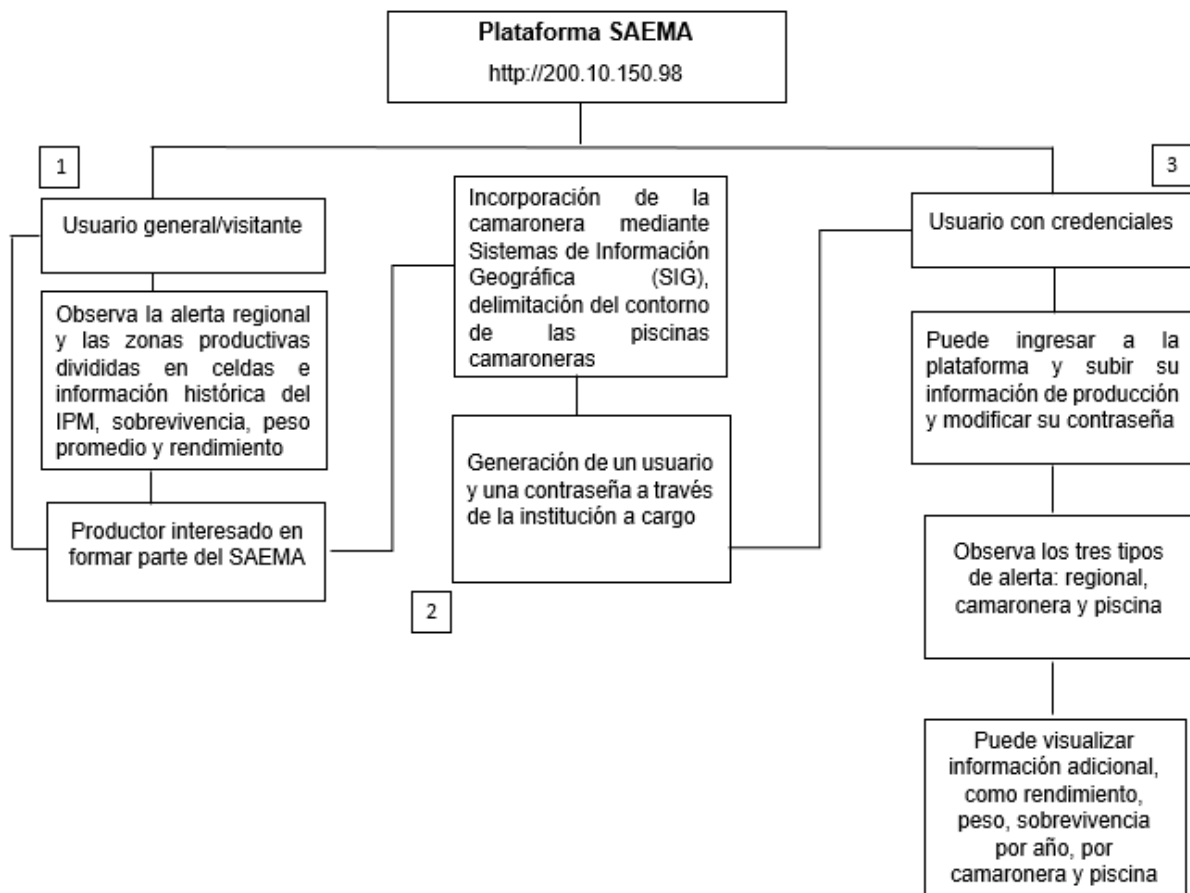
Plataforma SAEMA
http://200.10.150.98

1

Usuario general/visitante

Observa la alerta regional y las zonas productivas divididas en celdas e información histórica del IPM, sobrevivencia, peso promedio y rendimiento

Productor interesado en formar parte del SAEMA

Incorporación de la camaronera mediante Sistemas de Información Geográfica (SIG), delimitación del contorno de las piscinas camaroneras

Generación de un usuario y una contraseña a través de la institución a cargo

2

3

Usuario con credenciales

Puede ingresar a la plataforma y subir su información de producción y modificar su contraseña

Observa los tres tipos de alerta: regional, camaronera y piscina

Puede visualizar información adicional, como rendimiento, peso, sobrevivencia por año, por camaronera y piscina